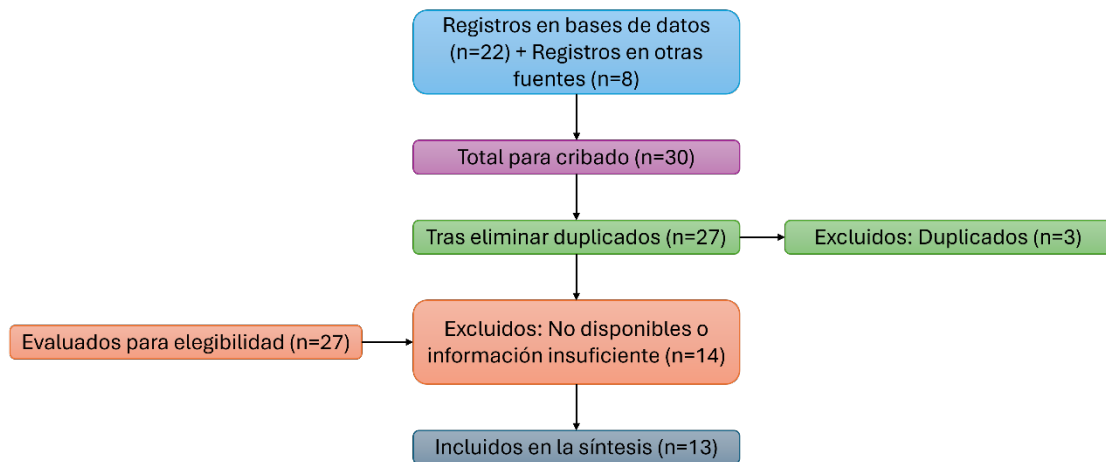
Registros en bases de datos (n=22) + Registros en otras fuentes (n=8)

Total para cribado (n=30)

Tras eliminar duplicados (n=27)

Excluidos: Duplicados (n=3)

Evaluados para elegibilidad (n=27)

Excluidos: No disponibles o información insuficiente (n=14)

Incluidos en la síntesis (n=13)